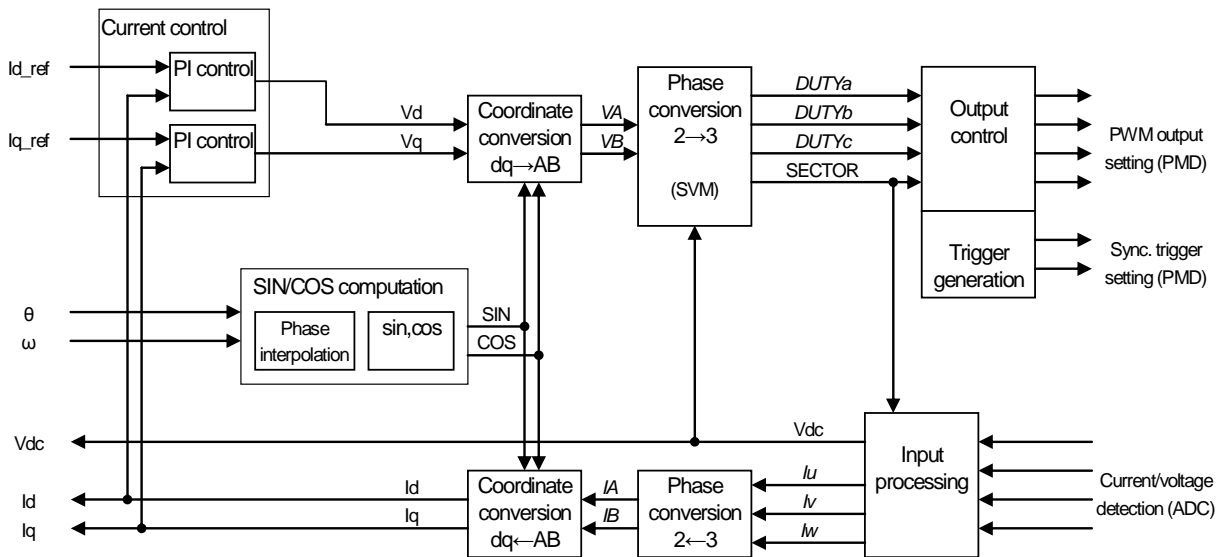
Current control

Id_ref

PI control

Iq_ref

PI control

Vd

Vq

Coordinate conversion dq→AB

VA

VB

Phase conversion 2→3

(SVM)

DUTYa

DUTYb

DUTYc

SECTOR

Output control

PWM output setting (PMD)

Trigger generation

Sync. trigger setting (PMD)

SIN/COS computation

θ

ω

Phase interpolation

sin,cos

SIN

COS

Vdc

Vdc

Input processing

Current/voltage detection (ADC)

Id

Iq

Id

Iq

Coordinate conversion dq←AB

IA

IB

Phase conversion 2←3

Iu

Iv

Iw